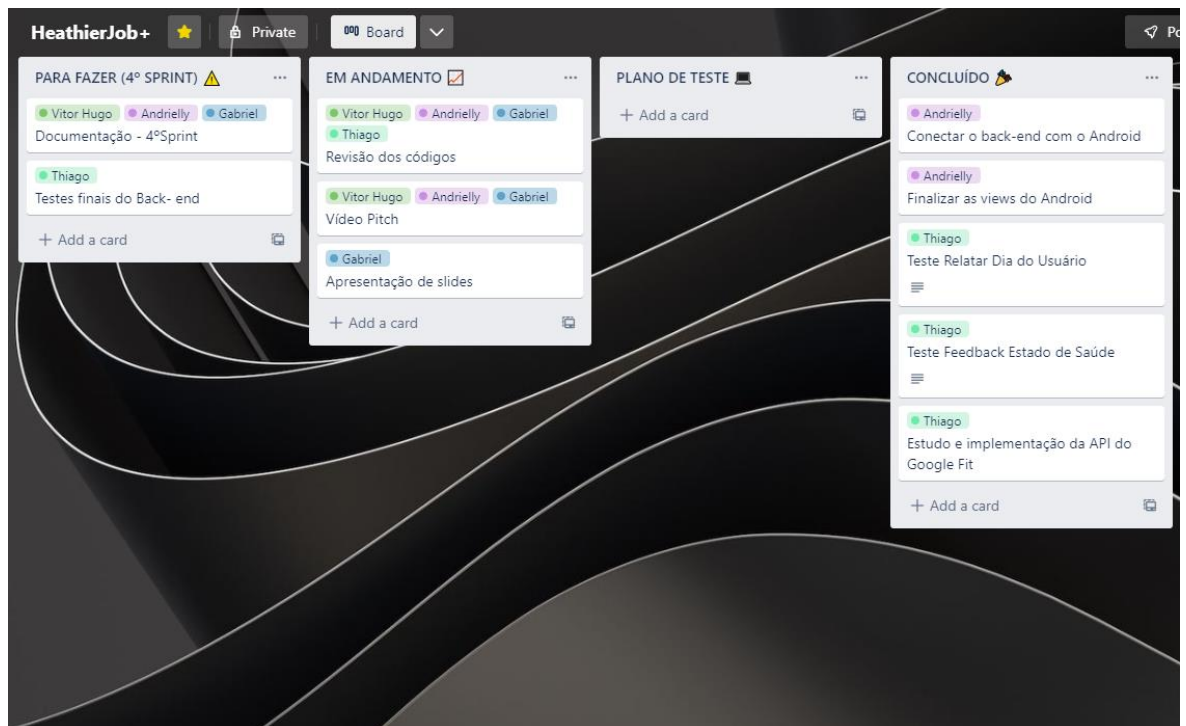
HeathierJob+ Private Board Po

PARA FAZER (4º SPRINT) ⚠ ...

Vitor Hugo Andrielly Gabriel
Documentação - 4ºSprint

Thiago
Testes finais do Back- end

+ Add a card

EM ANDAMENTO ...

Vitor Hugo Andrielly Gabriel Thiago
Revisão dos códigos

Vitor Hugo Andrielly Gabriel
Vídeo Pitch

Gabriel
Apresentação de slides

+ Add a card

PLANO DE TESTE ...

+ Add a card

CONCLUÍDO ...

Andrielly
Conectar o back-end com o Android

Andrielly
Finalizar as views do Android

Thiago
Teste Relatar Dia do Usuário

Thiago
Teste Feedback Estado de Saúde

Thiago
Estudo e implementação da API do Google Fit

+ Add a card